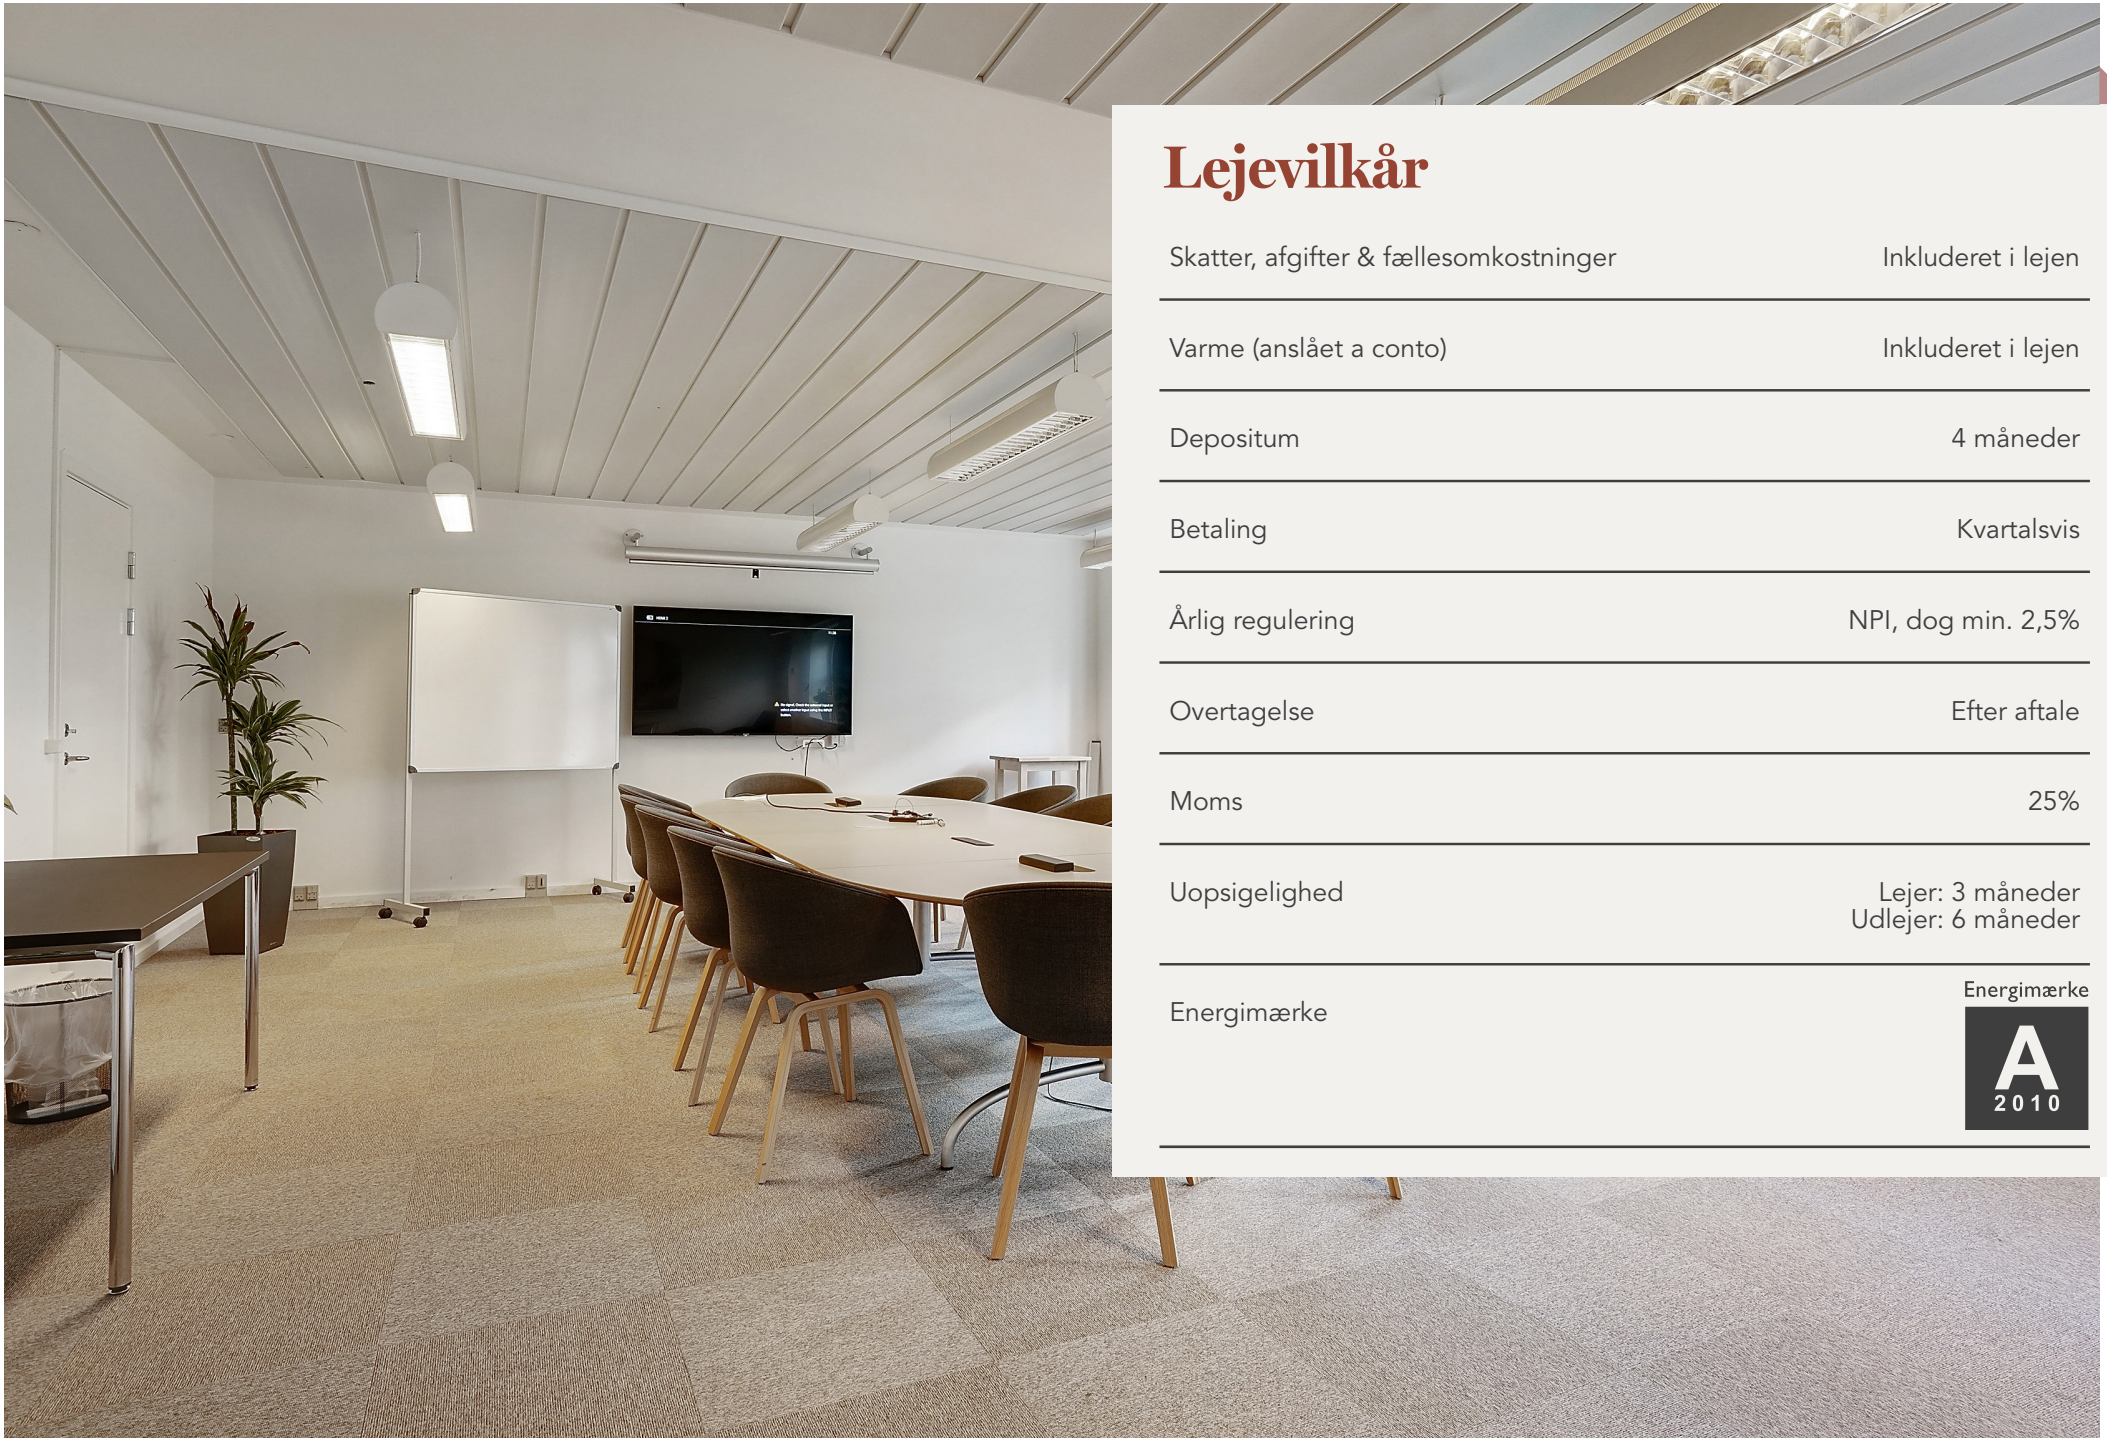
Lejevilkår

| | |
|---|---|
| Skatter, afgifter & fællesomkostninger | Inkluderet i lejen |
| Varme (anslået a conto) | Inkluderet i lejen |
| Depositum | 4 måneder |
| Betaling | Kvartalsvis |
| Årlig regulering | NPI, dog min. 2,5% |
| Overtagelse | Efter aftale |
| Moms | 25% |
| Uopsigelighed | Lejer: 3 måneder Udlejer: 6 måneder |
| Energimærke | Energimærke A 2010 |